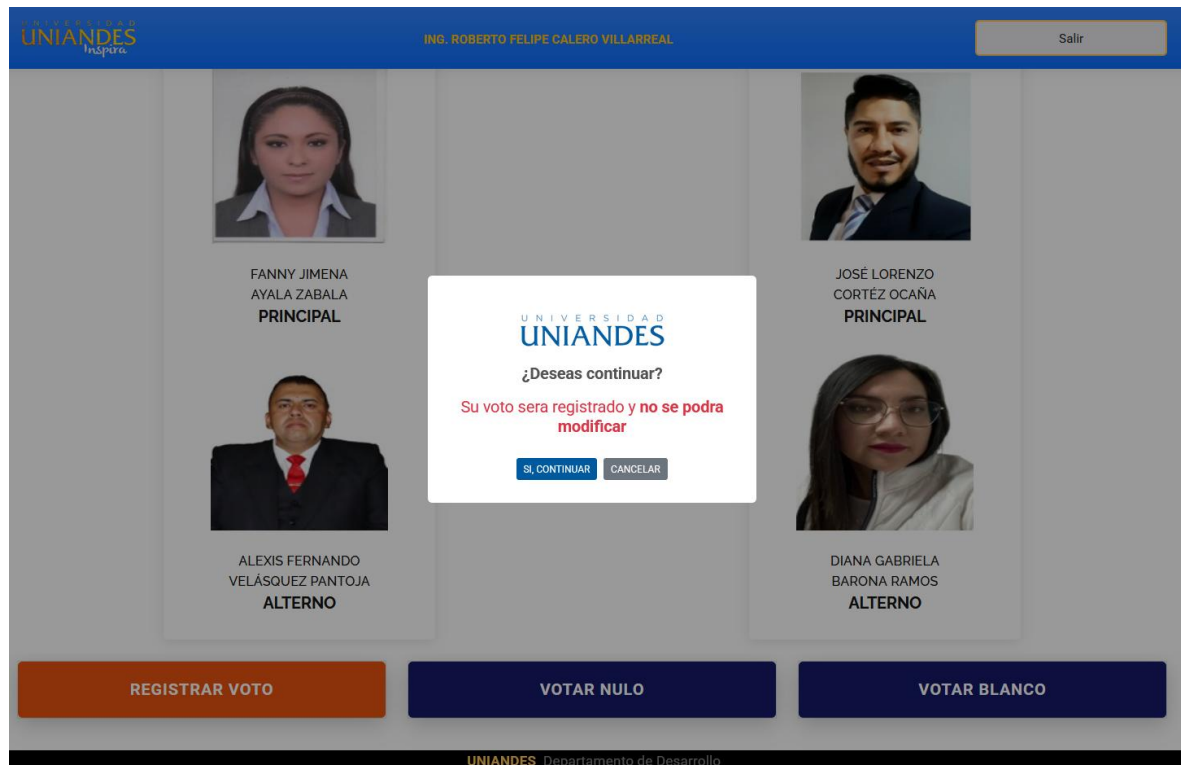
UNIVERSIDAD
UNIANDES
Inspira

ING. ROBERTO FELIPE CALERO VILLARREAL

Salir

FANNY JIMENA
AYALA ZABALA
PRINCIPAL

JOSÉ LORENZO
CORTÉZ OCAÑA
PRINCIPAL

UNIVERSIDAD
UNIANDES

¿Deseas continuar?

Su voto sera registrado y no se podra modificar

SI, CONTINUAR

CANCELAR

ALEXIS FERNANDO
VELÁSQUEZ PANTOJA
ALTERNO

DIANA GABRIELA
BARONA RAMOS
ALTERNO

REGISTRAR VOTO

VOTAR NULO

VOTAR BLANCO

UNIANDES Departamento de Desarrollo